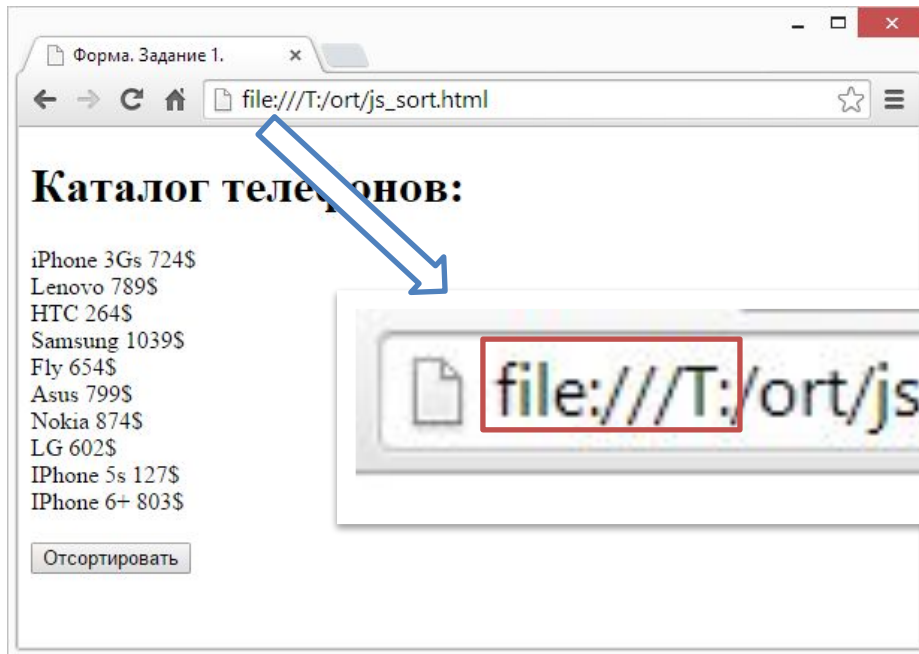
Форма. Задание 1.

file:///T:/ort/js_sort.html

Каталог теле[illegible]онов:

iPhone 3Gs 724$
Lenovo 789$
HTC 264$
Samsung 1039$
Fly 654$
Asus 799$
Nokia 874$
LG 602$
IPhone 5s 127$
IPhone 6+ 803$

Отсортировать

file:///T:/ort/js